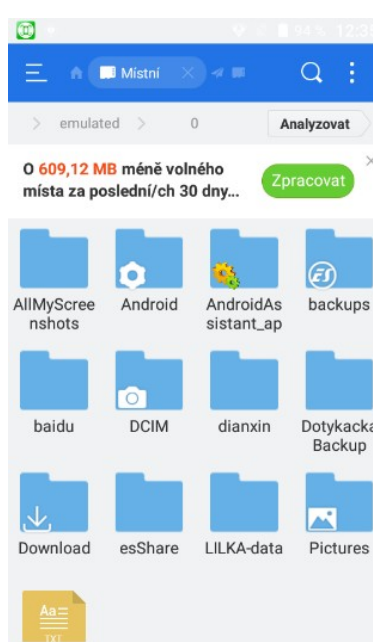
94% 12:3

Místní

emulated > 0 Analyzovat

O 609,12 MB méně volného místa za poslední/ch 30 dny...

Zpracovat

AllMyScreenshots

Android

AndroidAssistant_ap

backups

baidu

DCIM

dianxin

DotykackaBackup

Download

esShare

LILKA-data

Pictures

Aa

TXT